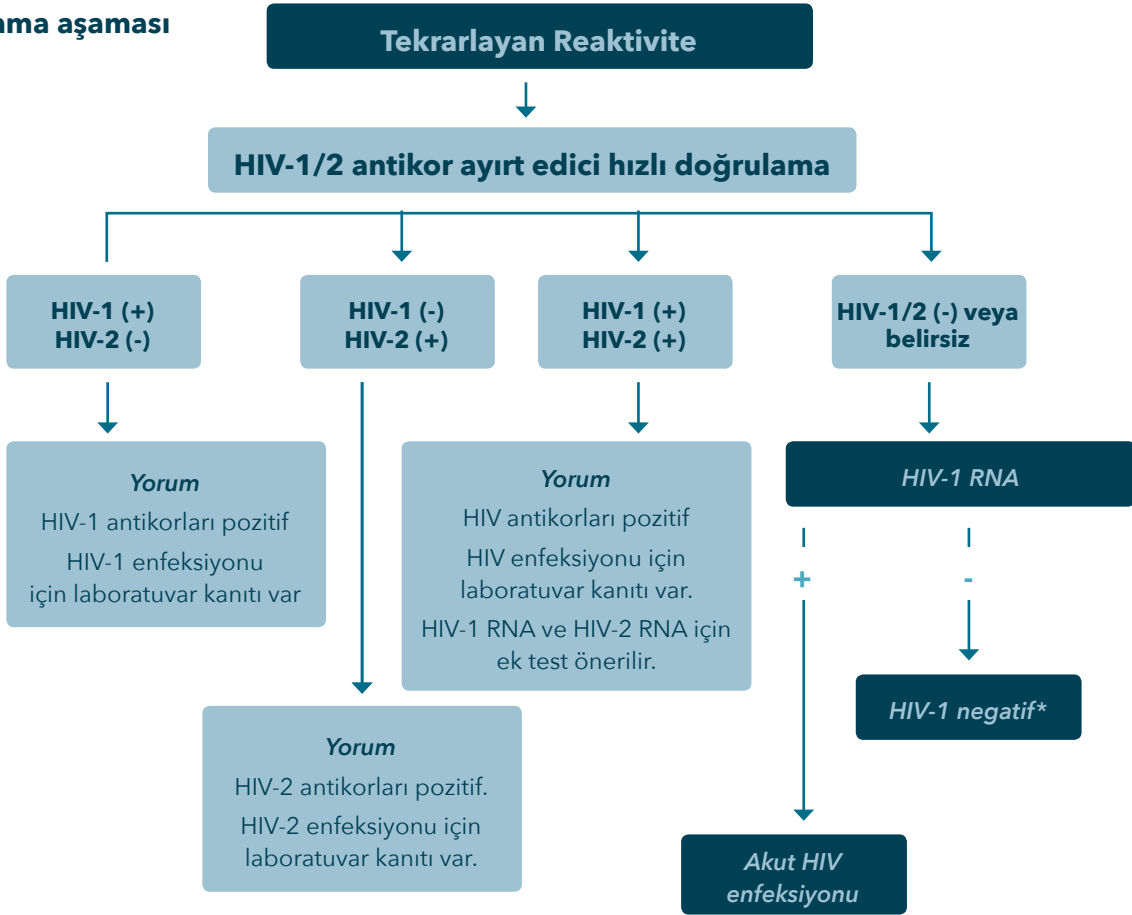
ama aşaması

Tekrarlayan Reaktivite

HIV-1/2 antikor ayırt edici hızlı doğrulama

HIV-1 (+)
HIV-2 (-)

HIV-1 (-)
HIV-2 (+)

HIV-1 (+)
HIV-2 (+)

HIV-1/2 (-) veya belirsiz

Yorum
HIV-1 antikorları pozitif
HIV-1 enfeksiyonu için laboratuvar kanıtı var

Yorum
HIV antikorları pozitif
HIV enfeksiyonu için laboratuvar kanıtı var.
HIV-1 RNA ve HIV-2 RNA için ek test önerilir.

HIV-1 RNA

+

-

HIV-1 negatif*

Yorum
HIV-2 antikorları pozitif.
HIV-2 enfeksiyonu için laboratuvar kanıtı var.

Akut HIV enfeksiyonu